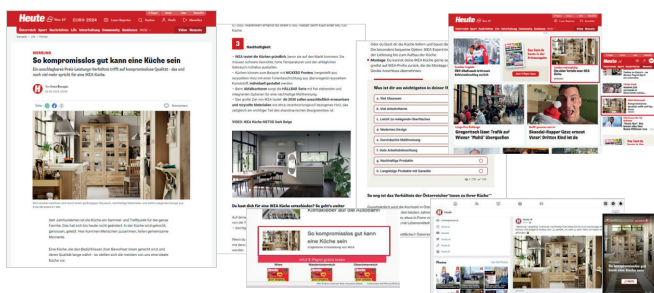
Heute

WERBUNG

So kompromisslos gut kann eine Küche sein

Ein unschlagbares Preis-Leistungs-Verhältnis trifft auf kompromisslose Qualität – das und noch viel mehr spricht für eine IKEA Küche.

3 Nachhaltigkeit

Was ist dir am wichtigsten in deiner Küche?

Viel Stauraum

Gute Arbeitsflächen

Modernes Design

Nachhaltige Produkte

So kompromisslos gut kann eine Küche sein

Heute

Gregortrash-Haus: Traffic auf Wiener 'Mahü' überprüften

Skandal-Rapper Ginz erneut Vater! Dritter Kind ist da

So kompromisslos gut kann eine Küche sein